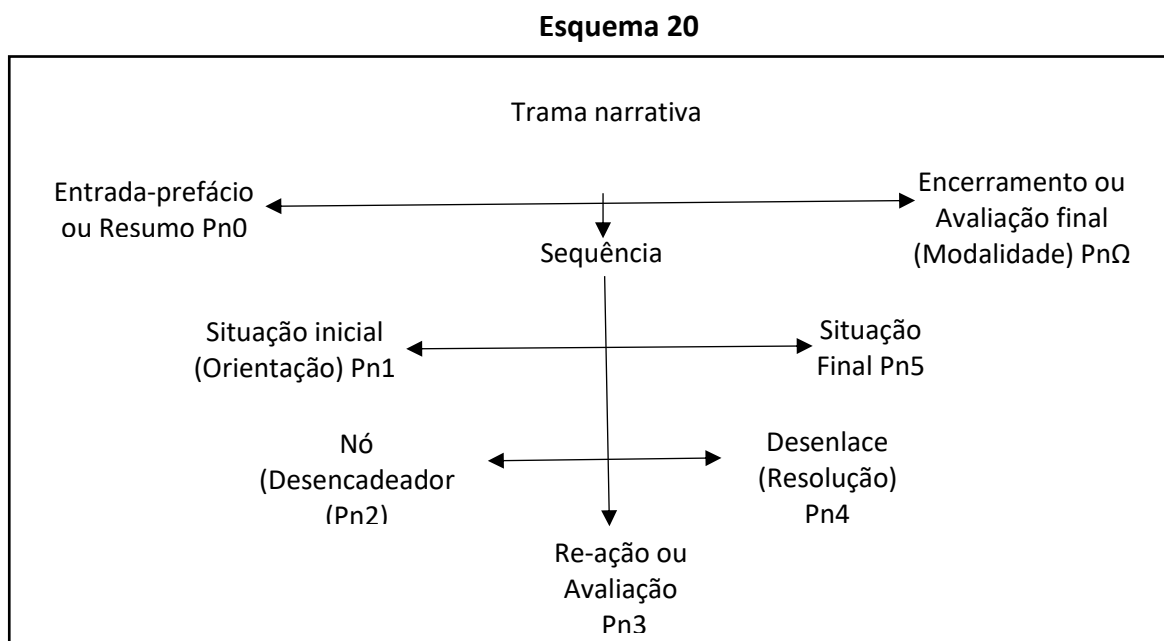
Esquema 20

Trama narrativa

Entrada-prefácio ou Resumo Pn0

Encerramento ou Avaliação final (Modalidade) PnΩ

Sequência

Situação inicial (Orientação) Pn1

Situação Final Pn5

Nó (Desencadeador (Pn2)

Desenlace (Resolução) Pn4

Re-ação ou Avaliação Pn3